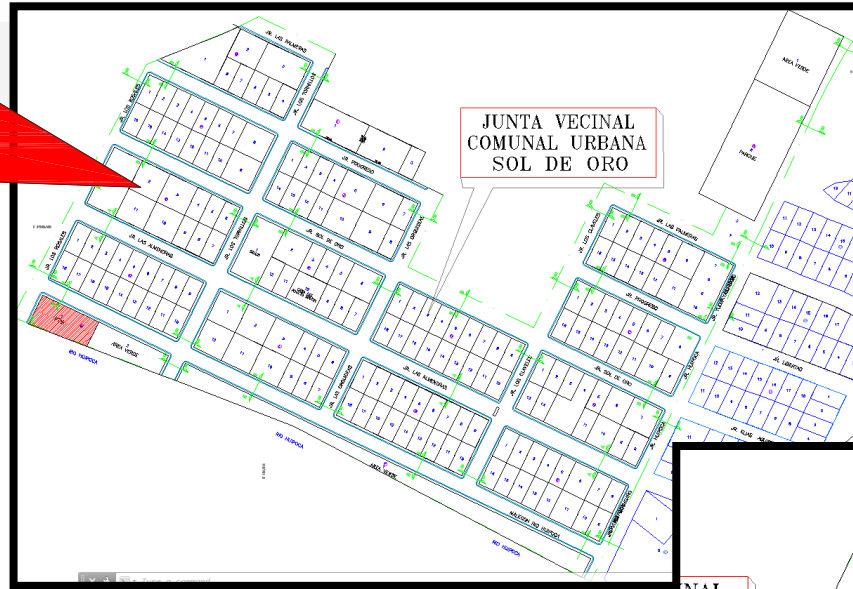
JUNTA VECINAL
COMUNAL URBANA
SOL DE ORO

JR. LAS PALMERAS
JR. LOS TORNILLOS
JR. LOS AGUAJES
JR. PROGRESO
JR. SOL DE ORO
JR. LAS ALMENDRAS
JR. LOS TORNILLOS
JR. LOS SHIMBILLOS
AREA VERDE
RIO HUIPOCA
JR. LOS SHIMBILLOS
JR. LAS ALMENDRAS
JR. LOS ALAMOS
AREA VERDE
MALECON RIO HUIPOCA
RIO HUIPOCA
JR. LAS PALMERAS
JR. LOS CLAVELES
JR. PROGRESO
JR. SOL DE ORO
AREA VERDE
PARQUE
JR. LIBERTAD
Type a command
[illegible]